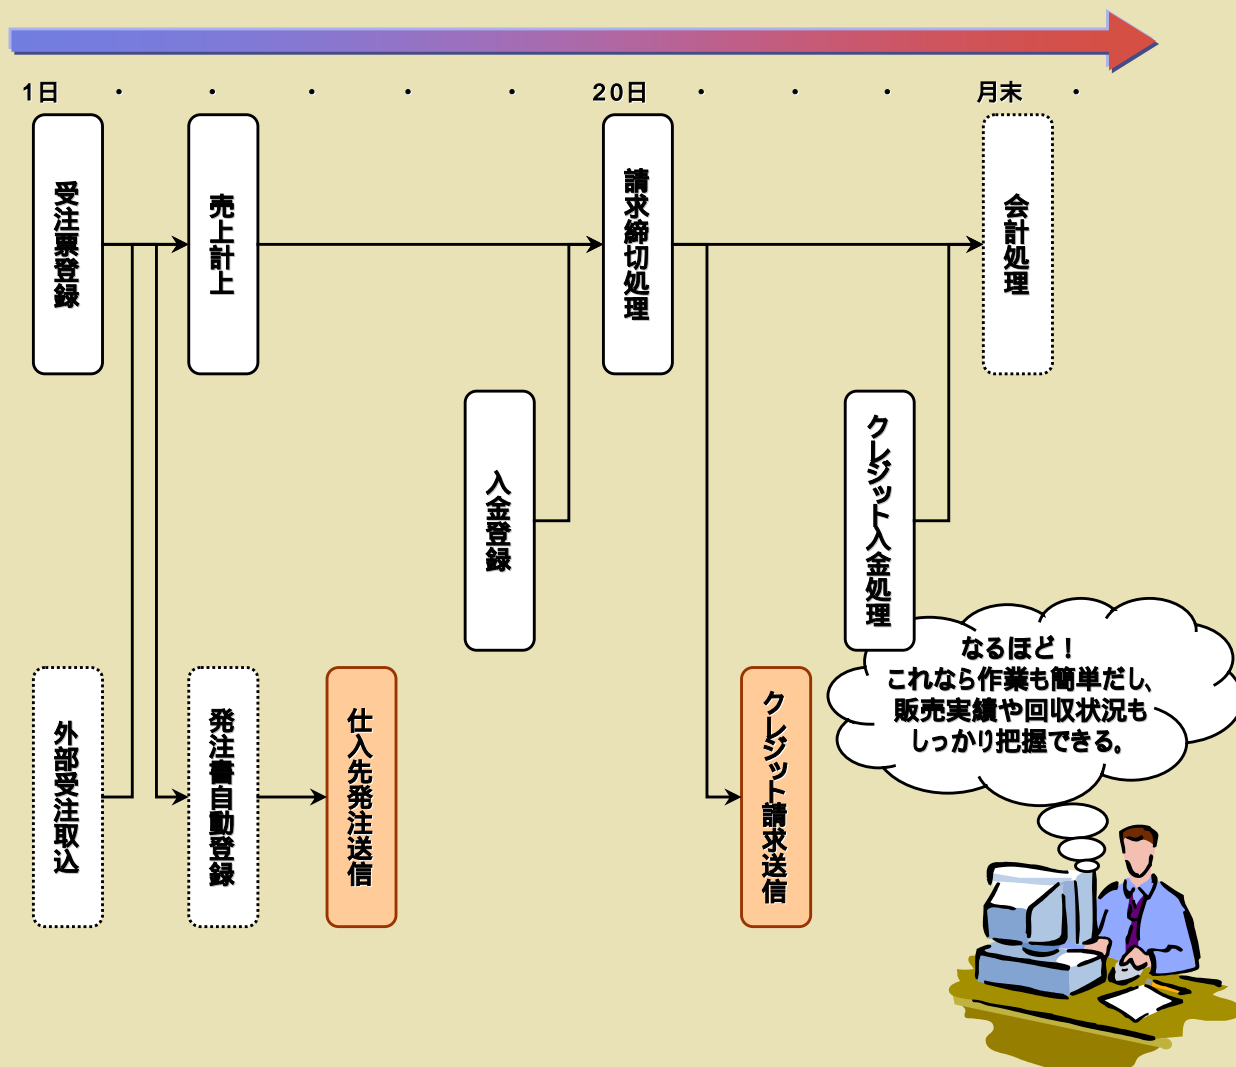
1日 ・ ・ ・ ・ ・ 20日 ・ ・ ・ 月末 ・

受注票登録

売上計上

請求締切処理

会計処理

入金登録

クレジット入金処理

外部受注取込

発注書自動登録

仕入先発注送信

クレジット請求送信

なるほど！
これなら作業も簡単だし、
販売実績や回収状況も
しっかり把握できる。